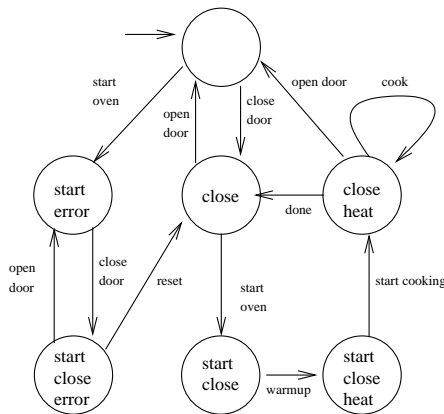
start oven

open door

close door

open door

cook

start error

close

close heat

done

open door

close door

reset

start oven

start cooking

start close error

start close

warmup

start close heat